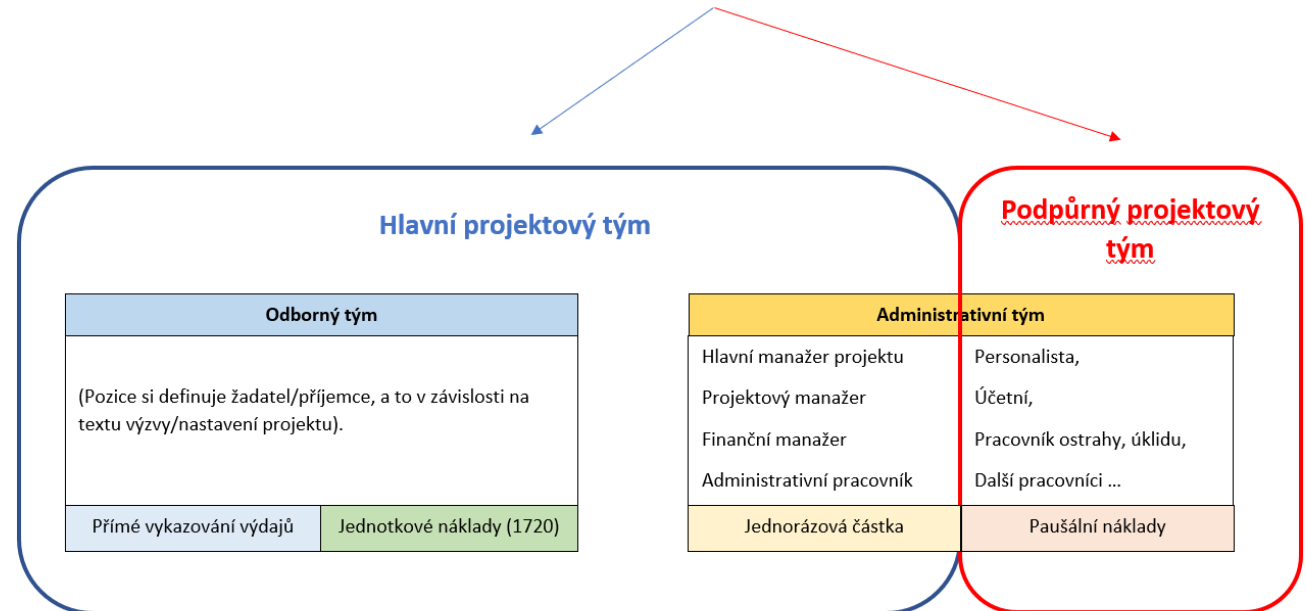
Hlavní projektový tým

Podpůrný projektový tým

| Odborný tým | |
|---|---|
| (Pozice si definuje žadatel/příjemce, a to v závislosti na textu výzvy/nastavení projektu). | |
| Přímé vykazování výdajů | Jednotkové náklady (1720) |

| Administrativní tým | |
|---|---|
| Hlavní manažer projektu | Personalista, |
| Projektový manažer | Účetní, |
| Finanční manažer | Pracovník ostrahy, úklidu, |
| Administrativní pracovník | Další pracovníci ... |
| Jednorázová částka | Paušální náklady |